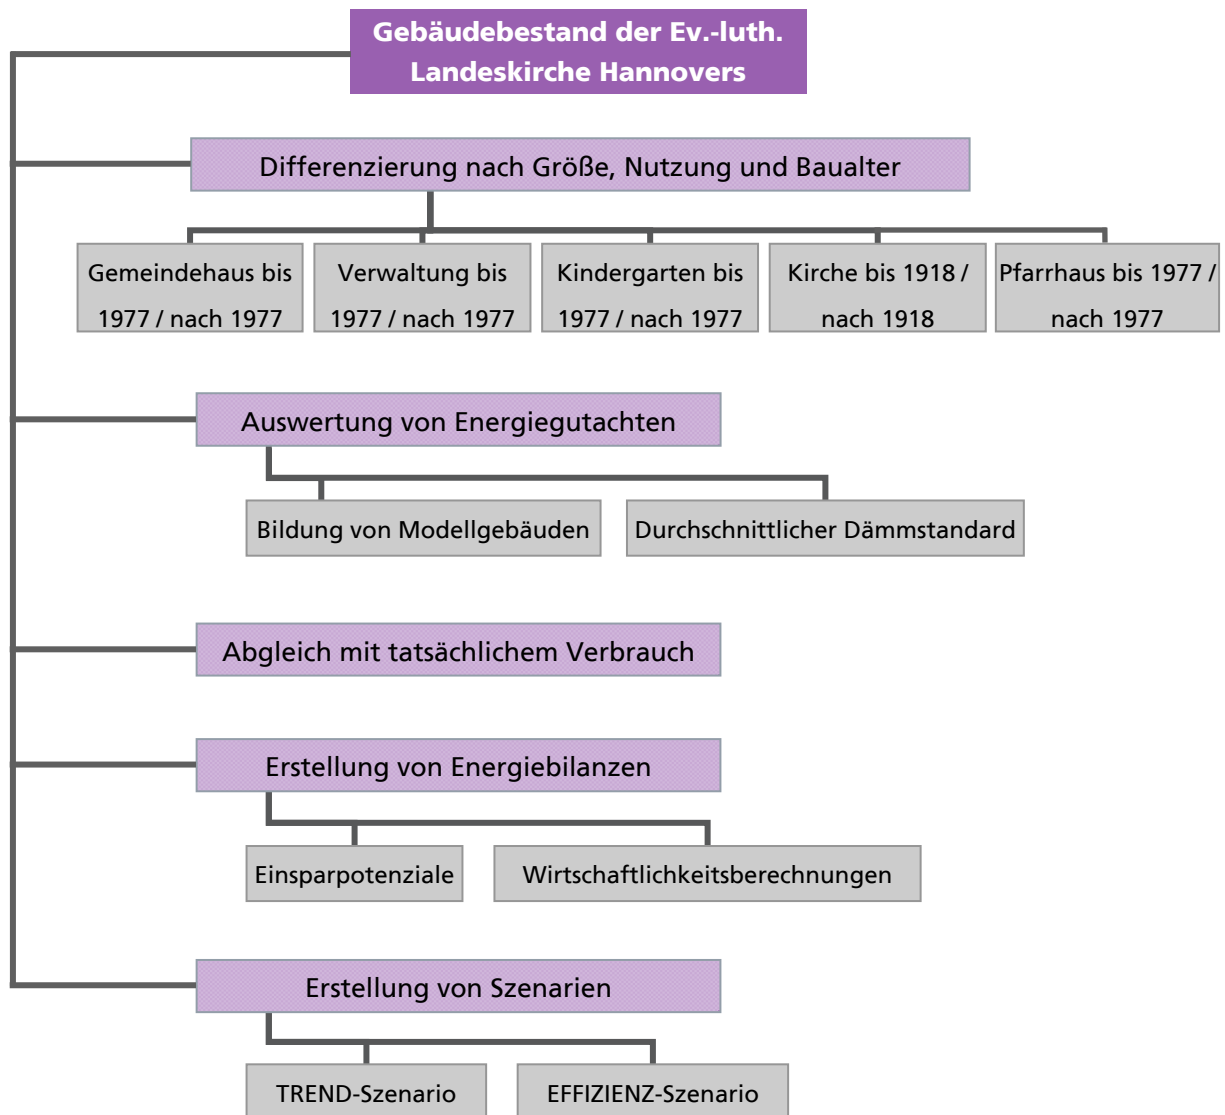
Gebäudebestand der Ev.-luth. Landeskirche Hannovers

Differenzierung nach Größe, Nutzung und Baualter

Gemeindehaus bis 1977 / nach 1977

Verwaltung bis 1977 / nach 1977

Kindergarten bis 1977 / nach 1977

Kirche bis 1918 / nach 1918

Pfarrhaus bis 1977 / nach 1977

Auswertung von Energiegutachten

Bildung von Modellgebäuden

Durchschnittlicher Dämmstandard

Abgleich mit tatsächlichem Verbrauch

Erstellung von Energiebilanzen

Einsparpotenziale

Wirtschaftlichkeitsberechnungen

Erstellung von Szenarien

TREND-Szenario

EFFIZIENZ-Szenario